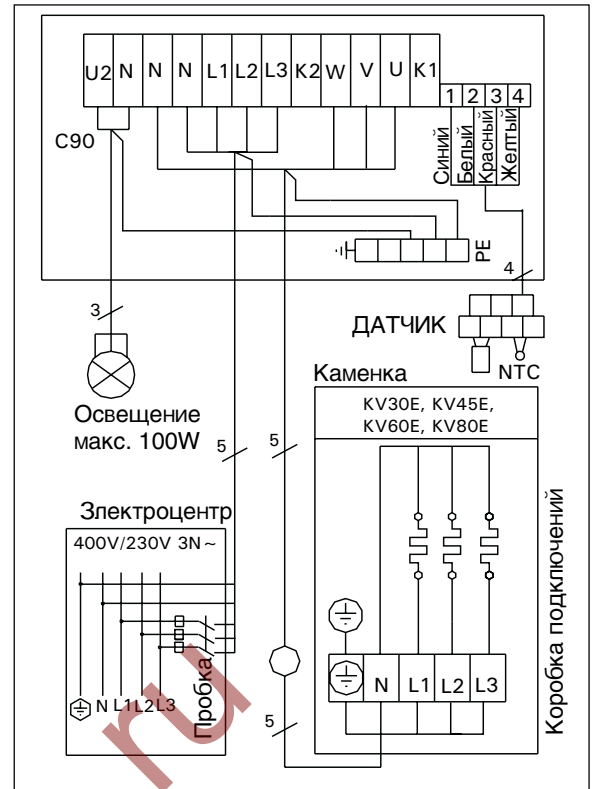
U2 N N N L1 L2 L3 K2 W V U K1

1 2 3 4

Синий Белый Красный Желтый

C90

PE

4

3

ДАТЧИК

NTC

Каменка

KV30E, KV45E, KV60E, KV80E

Освещение макс. 100W

5

5

Электроцентр

400V/230V 3N ~

Коробка подключений

Пробка

N L1 L2 L3

N L1 L2 L3

5

ru